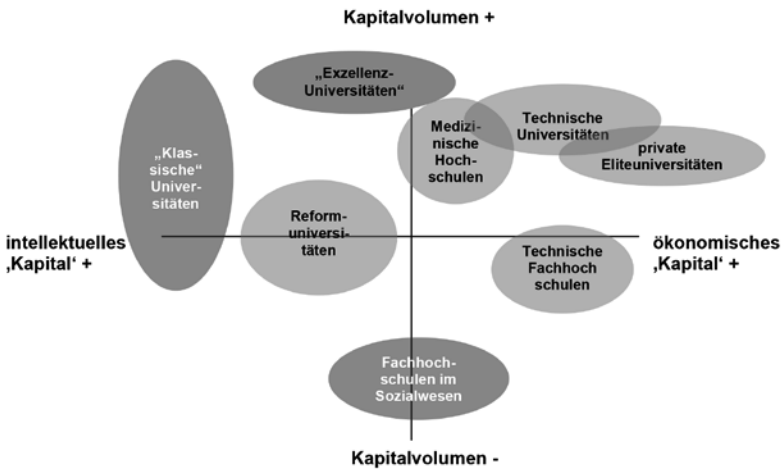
Kapitalvolumen +

„Exzellenz-Universitäten“

„Klassische“ Universitäten

Medizinische Hochschulen

Technische Universitäten

private Eliteuniversitäten

intellektuelles ‚Kapital‘ +

Reformuniversitäten

ökonomisches ‚Kapital‘ +

Technische Fachhoch schulen

Fachhochschulen im Sozialwesen

Kapitalvolumen -